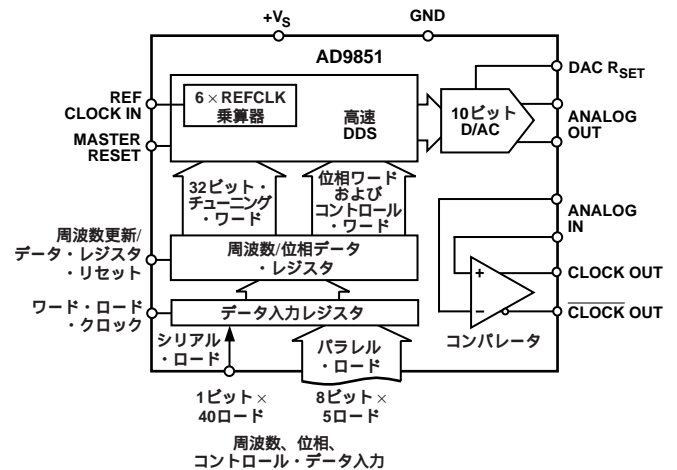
$+V_S$

GND

AD9851

REF CLOCK IN

$6 \times$ REFCLK 乗算器

高速 DDS

MASTER RESET

10ビット D/AC

DAC $R_{SET}$

ANALOG OUT

32ビット・チューニング・ワード

位相ワードおよびコントロール・ワード

ANALOG IN

周波数更新/データ・レジスタ・リセット

周波数/位相データ・レジスタ

+

CLOCK OUT

ワード・ロード・クロック

データ入力レジスタ

−

$\overline{\text{CLOCK}}$ OUT

シリアル・ロード

パラレル・ロード

コンパレータ

1ビット× 40ロード

8ビット× 5ロード

周波数、位相、コントロール・データ入力